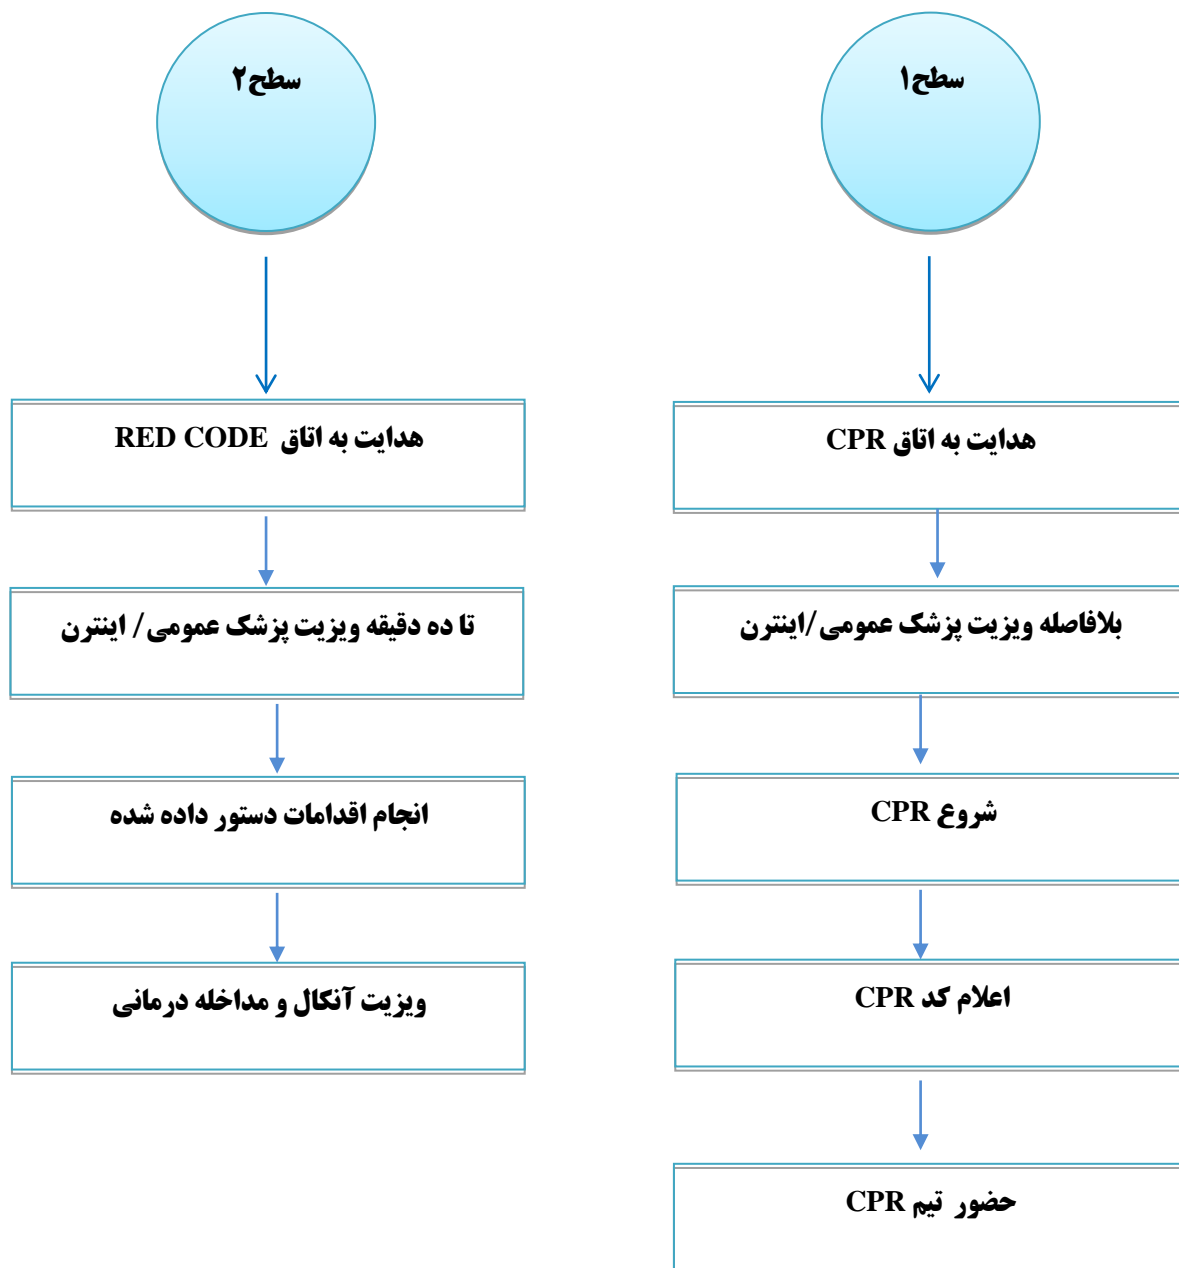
سطح۱

هدایت به اتاق CPR

بلافاصله ویزیت پزشک عمومی/اینترن

شروع CPR

اعلام کد CPR

حضور تیم CPR

سطح۲

هدایت به اتاق RED CODE

تا ده دقیقه ویزیت پزشک عمومی/ اینترن

انجام اقدامات دستور داده شده

ویزیت آنکال و مداخله درمانی